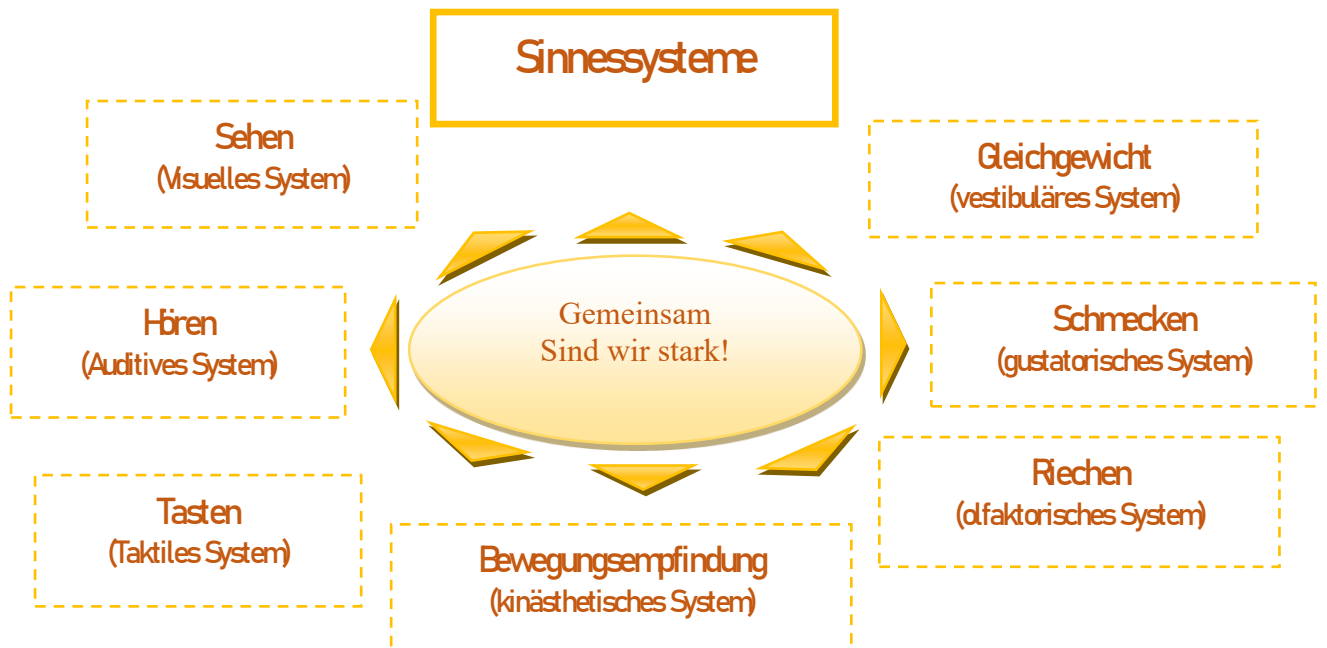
Sinnessysteme

Sehen
(Visuelles System)

Gleichgewicht
(vestibuläres System)

Hören
(Auditives System)

Gemeinsam
Sind wir stark!

Schmecken
(gustatorisches System)

Riechen
(olfaktorisches System)

Tasten
(Taktiles System)

Bewegungsempfindung
(kinästhetisches System)